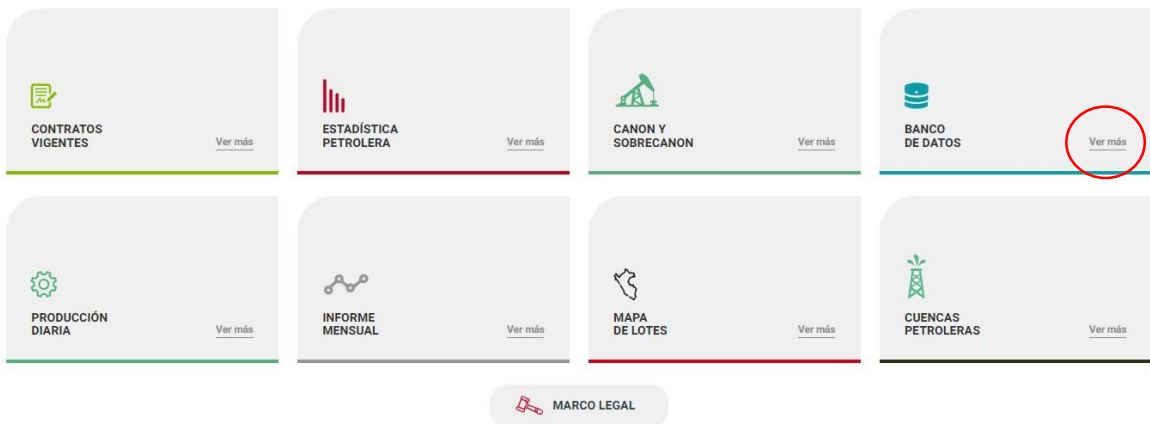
CONTRATOS VIGENTES
Ver más

ESTADÍSTICA PETROLERA
Ver más

CANON Y SOBRECANON
Ver más

BANCO DE DATOS
Ver más

PRODUCCIÓN DIARIA
Ver más

INFORME MENSUAL
Ver más

MAPA DE LOTES
Ver más

CUENCAS PETROLERAS
Ver más

MARCO LEGAL